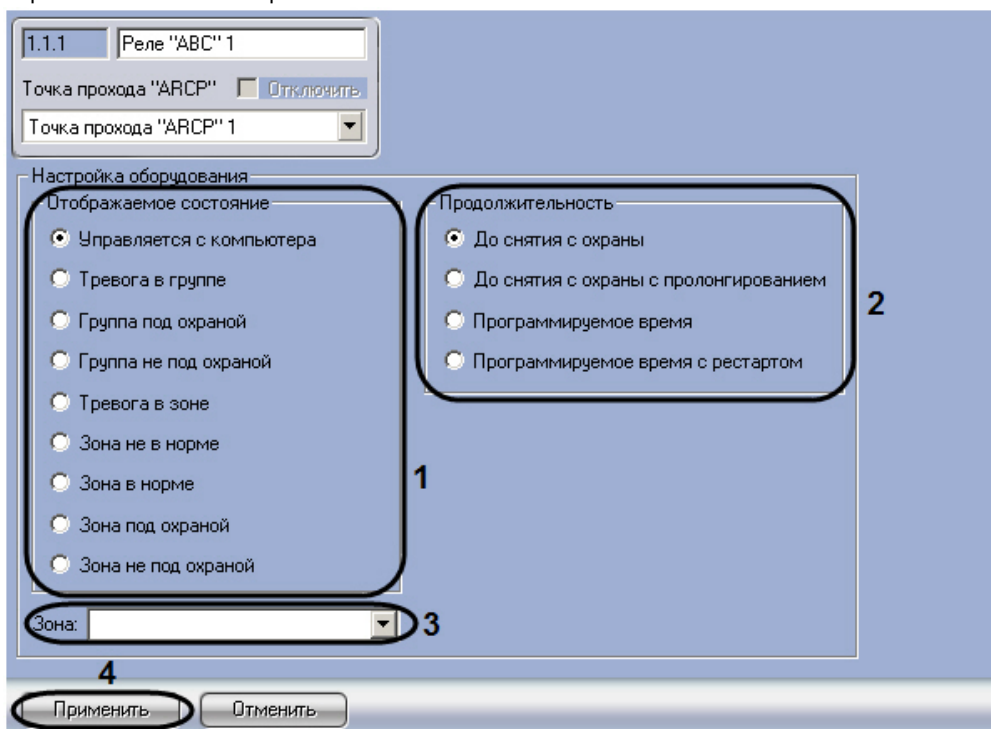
1.1.1 Реле "ABC" 1

Точка прохода "ARCP" Отключить

Точка прохода "ARCP" 1

Настройка оборудования

Отображаемое состояние

Управляется с компьютера

Тревога в группе

Группа под охраной

Группа не под охраной

Тревога в зоне

Зона не в норме

Зона в норме

Зона под охраной

Зона не под охраной

1

Продолжительность

До снятия с охраны

До снятия с охраны с пролонгированием

Программируемое время

Программируемое время с рестартом

2

Зона:

3

4

Применить

Отменить